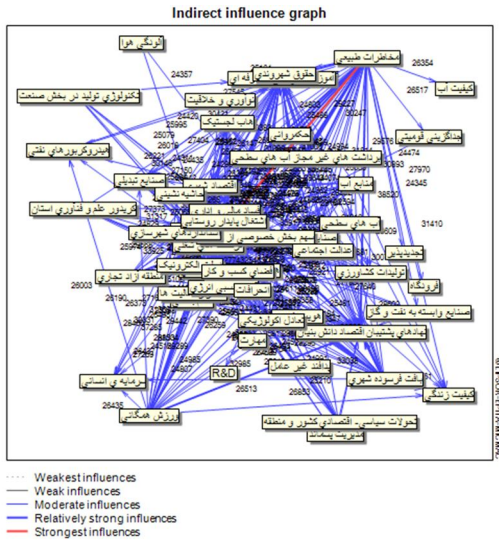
Indirect influence graph

آلودگی هوا
24357
مخاطرات طبیعی
26354
26517
کیفیت آب
حقوق شهروندی
امور
تکنولوژی تولید در بخش صنعت
نوآوری و خلاقیت
25996
آداب لجستیک
حکمروایی
25075
جداسازی فرمهای
برداشت های غیر مجاز آب های سطحی
هیدروکربورهای نفتی
صنایع تبدیلی
اقتصاد شهری
منابع آب
27970
24345
کریدور علم و فناوری استان
اشتغال پایدار روستایی
آب های سطحی
31410
سهم بخش خصوصی
عدالت اجتماعی
جدید
تولیدات کشاورزی
فرودگاه
26003
منطقه آزاد تجاری
تکنولوژی
فضای کسب و کار
انحرافات
صنایع وابسته به نفت و گاز
نهادهای پشتیبان اقتصاد دانش بنیان
تعادل اکولوژیکی
مهارت
R&D
بافت فرسوده شهری
کیفیت زندگی
سرمایه ی انسانی
26513
26435
ورزش همگانی
تحولات سیاسی، اقتصادی کشور و منطقه
شهری پسماند

Weakest influences
Weak influences
Moderate influences
Relatively strong influences
Strongest influences